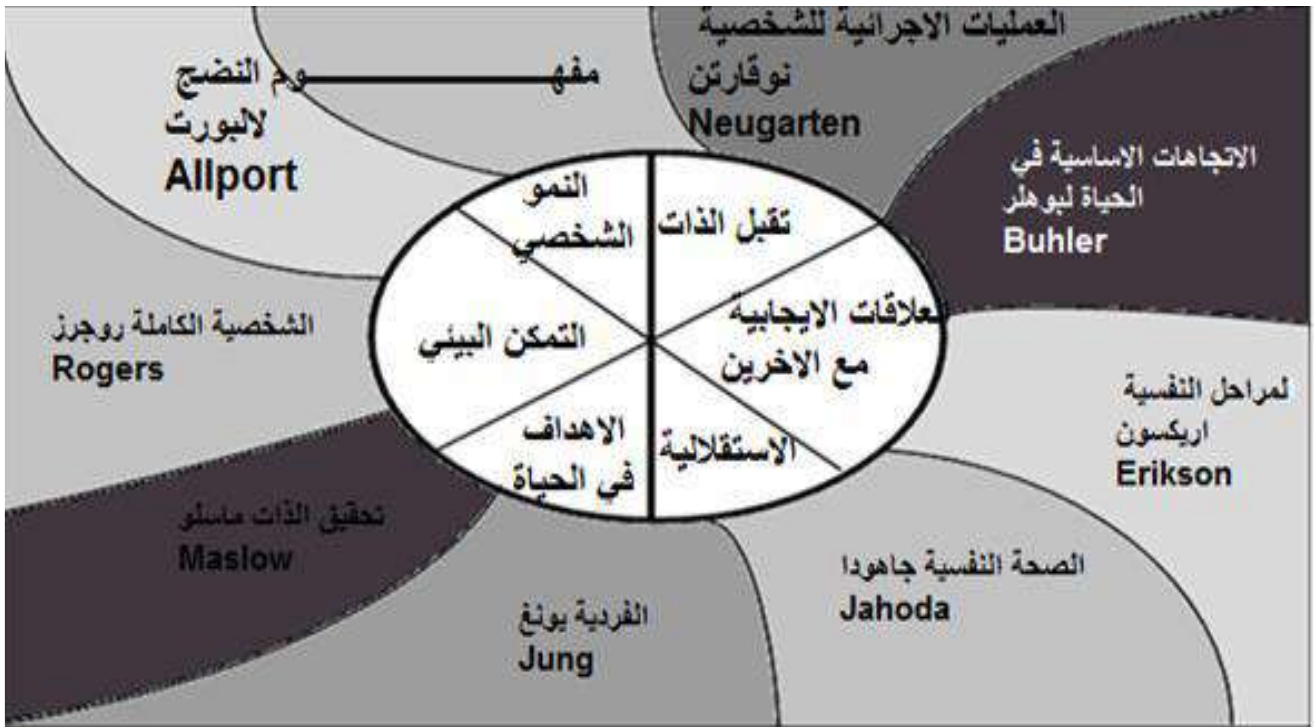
مفهـــــــــــــــــوم النضج لالبورت
Allport

العمليات الاجرائية للشخصية نوقارتن
Neugarten

الاتجاهات الاساسية في الحياة لبوهلر
Buhler

الشخصية الكاملة روجرز
Rogers

لمراحل النفسية اريكسون
Erikson

تحقيق الذات ماسلو
Maslow

الصحة النفسية جاهودا
Jahoda

الفردية يونغ
Jung

النمو الشخصي

تقبل الذات

التمكن البيئي

علاقات الايجابية مع الاخرين

الاهداف في الحياة

الاستقلالية